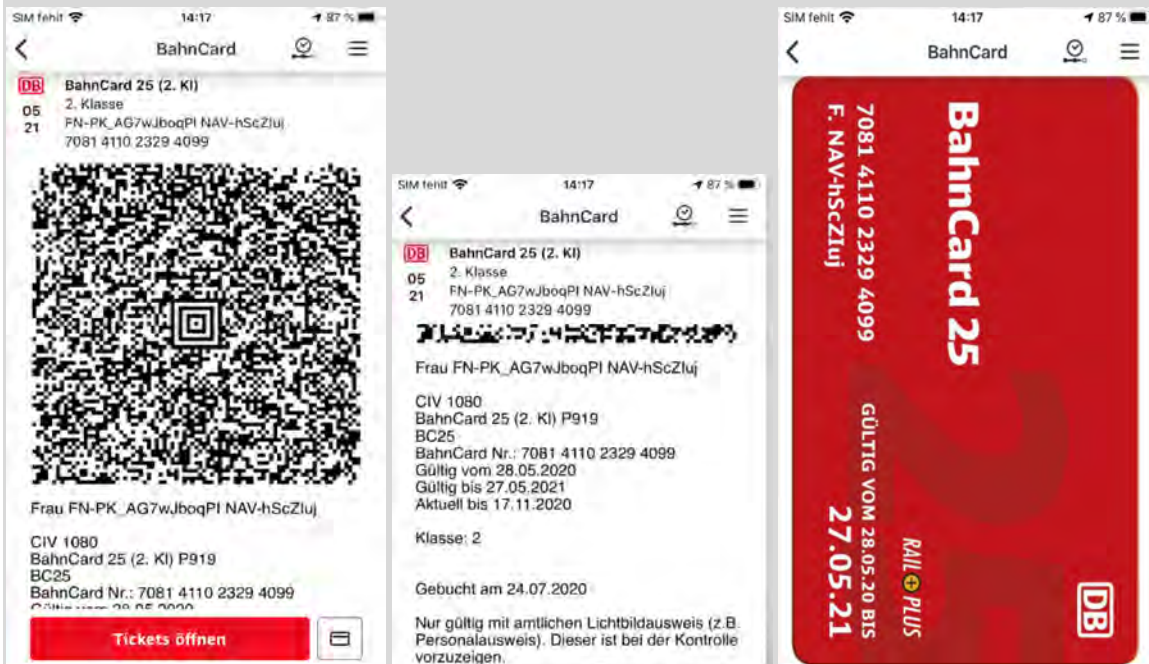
SIM fehlt 14:17 87 %

BahnCard

DB BahnCard 25 (2. Kl)
05 21 2. Klasse
FN-PK_AG7wJboqPI NAV-hScZIuj
7081 4110 2329 4099

Frau FN-PK_AG7wJboqPI NAV-hScZIuj

CIV 1080
BahnCard 25 (2. Kl) P919
BC25
BahnCard Nr.: 7081 4110 2329 4099
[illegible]

Tickets öffnen

SIM fehlt 14:17 87 %

BahnCard

DB BahnCard 25 (2. Kl)
05 21 2. Klasse
FN-PK_AG7wJboqPI NAV-hScZIuj
7081 4110 2329 4099

Frau FN-PK_AG7wJboqPI NAV-hScZIuj

CIV 1080
BahnCard 25 (2. Kl) P919
BC25
BahnCard Nr.: 7081 4110 2329 4099
Gültig vom 28.05.2020
Gültig bis 27.05.2021
Aktuell bis 17.11.2020

Klasse: 2

Gebucht am 24.07.2020

Nur gültig mit amtlichen Lichtbildausweis (z.B. Personalausweis). Dieser ist bei der Kontrolle vorzuzeigen.

SIM fehlt 14:17 87 %

BahnCard

BahnCard 25
7081 4110 2329 4099
F. NAV-hScZIuj
GÜLTIG VOM 28.05.20 BIS
27.05.21
RAIL PLUS
DB